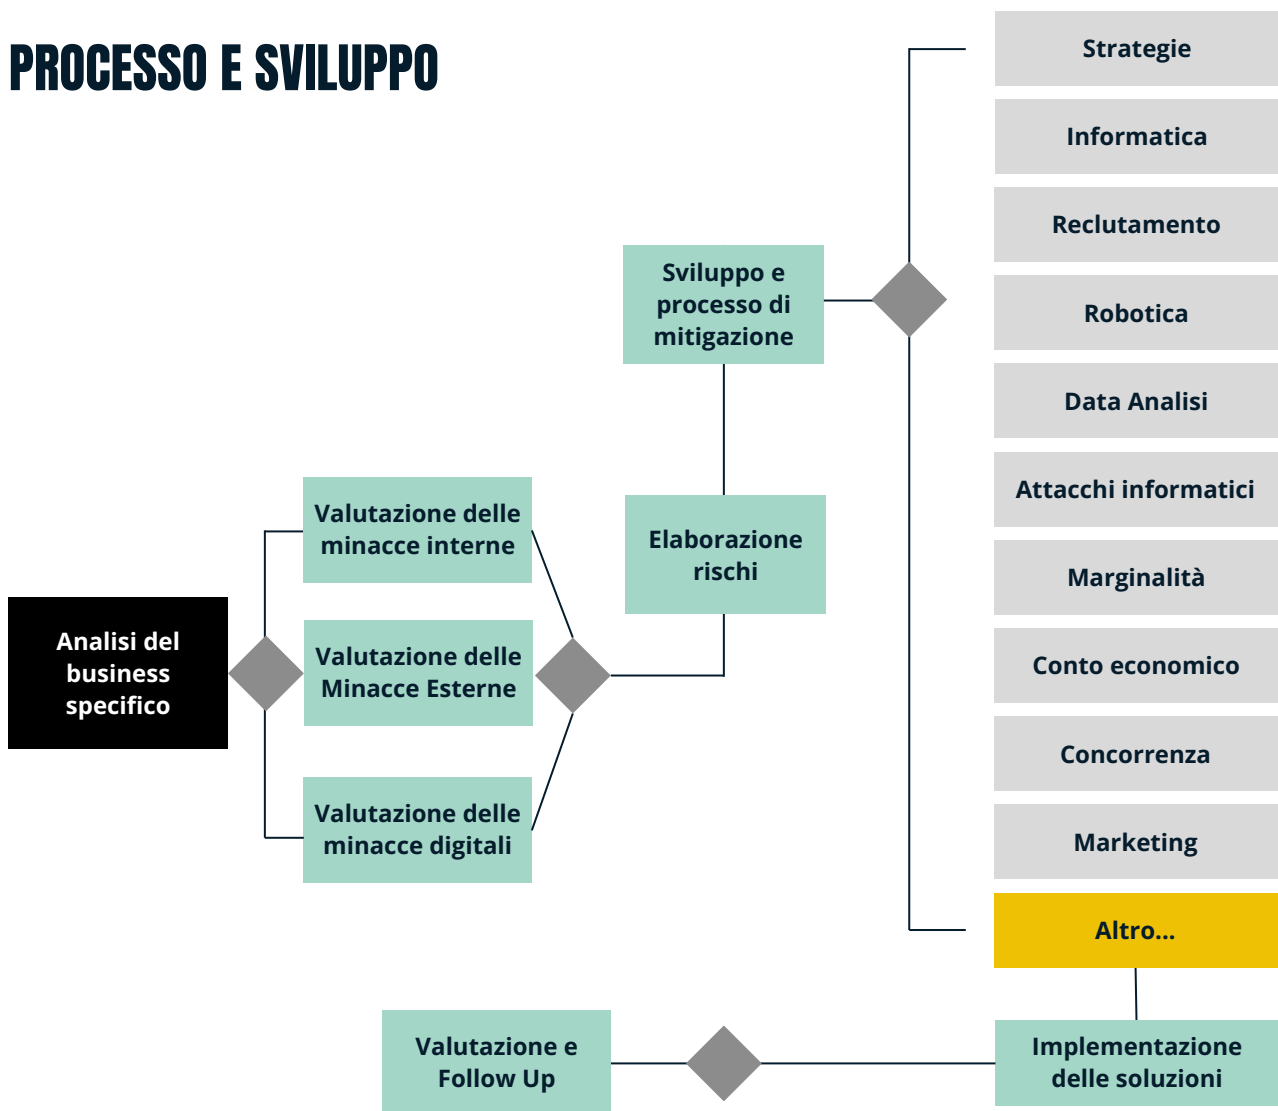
PROCESSO E SVILUPPO

Analisi del business specifico

Valutazione delle minacce interne

Valutazione delle Minacce Esterne

Valutazione delle minacce digitali

Elaborazione rischi

Sviluppo e processo di mitigazione

Strategie

Informatica

Reclutamento

Robotica

Data Analisi

Attacchi informatici

Marginalità

Conto economico

Concorrenza

Marketing

Altro...

Implementazione delle soluzioni

Valutazione e Follow Up